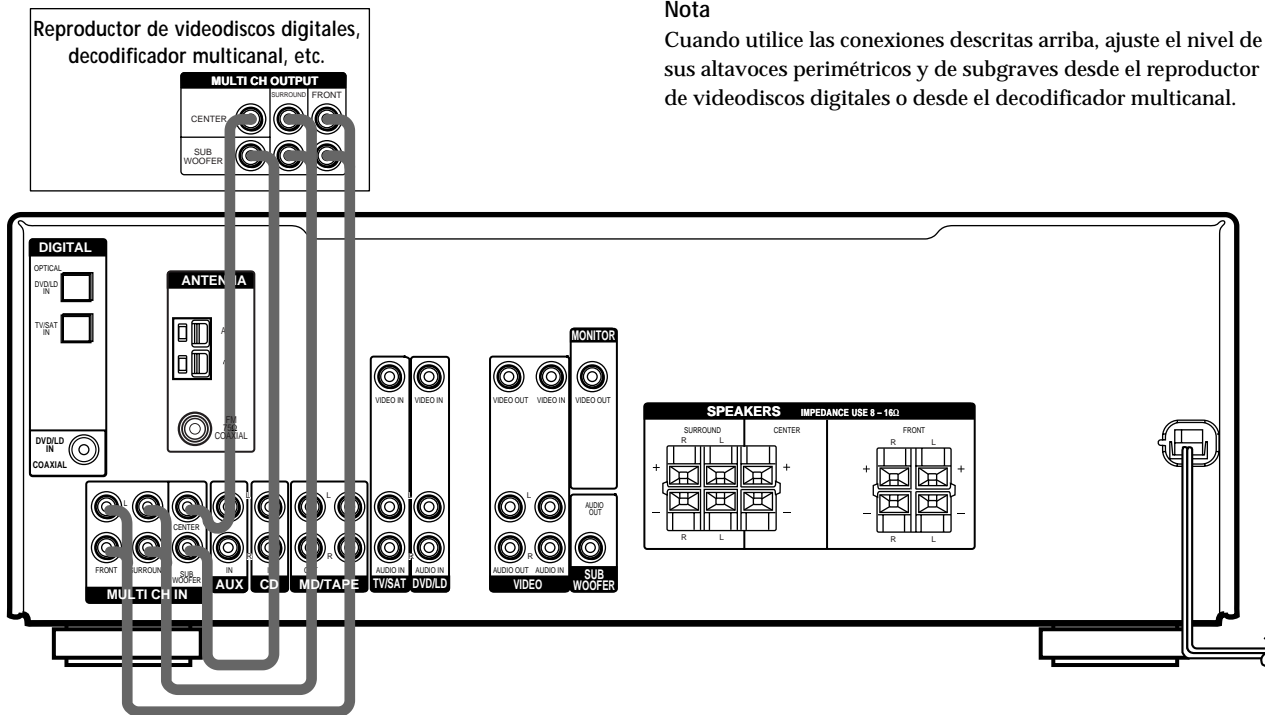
Reproductor de videodiscos digitales, decodificador multicanal, etc.

MULTI CH OUTPUT
CENTER
SUB WOOFER
SURROUND
FRONT

Nota
Cuando utilice las conexiones descritas arriba, ajuste el nivel de sus altavoces perimétricos y de subgraves desde el reproductor de videodiscos digitales o desde el decodificador multicanal.

DIGITAL
OPTICAL
DVD/LD IN
TV/SAT IN
DVD/LD IN
COAXIAL

ANTENNA
FM 75Ω COAXIAL

VIDEO IN
VIDEO IN
AUDIO IN
AUDIO IN
TV/SAT
DVD/LD

VIDEO OUT
VIDEO IN
AUDIO OUT
AUDIO IN
VIDEO

MONITOR
VIDEO OUT
AUDIO OUT
SUB WOOFER

SPEAKERS IMPEDANCE USE 8 – 16Ω
SURROUND
R L
CENTER
FRONT
R L
+ –
R L
R L

FRONT
SURROUND
CENTER
SUB WOOFER
MULTI CH IN
L
R
IN
AUX
CD
L
R
OUT
MD/TAPE